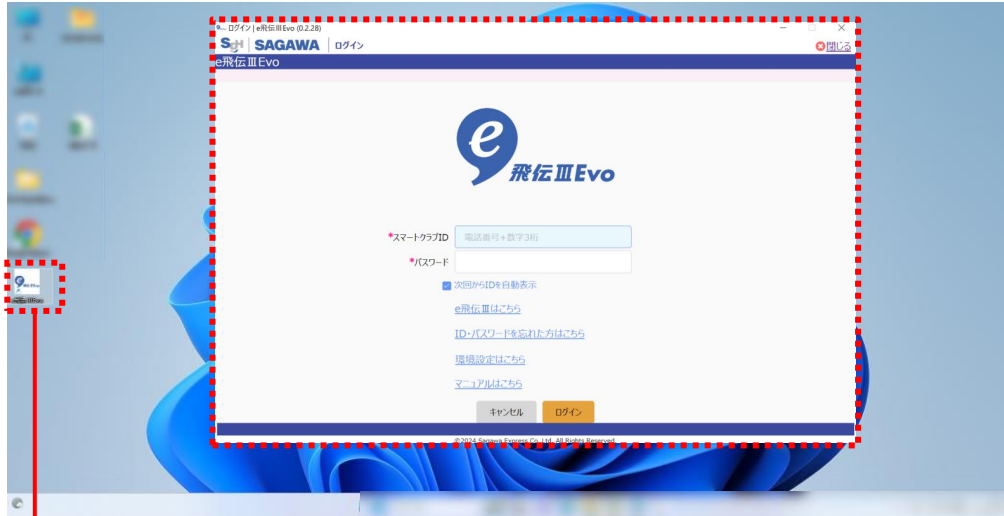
ログイン | e飛伝Ⅲ Evo (0.2.28)

SG SAGAWA ログイン

閉じる

e飛伝ⅢEvo

e 飛伝ⅢEvo

*スマートクラブID 電話番号＋数字3桁

*パスワード

次回からIDを自動表示

e飛伝Ⅲはこちら

ID・パスワードを忘れた方はこちら

環境設定はこちら

マニュアルはこちら

キャンセル ログイン

©2024 Sagawa Express Co., Ltd. All Rights Reserved.

e飛伝ⅢEvo